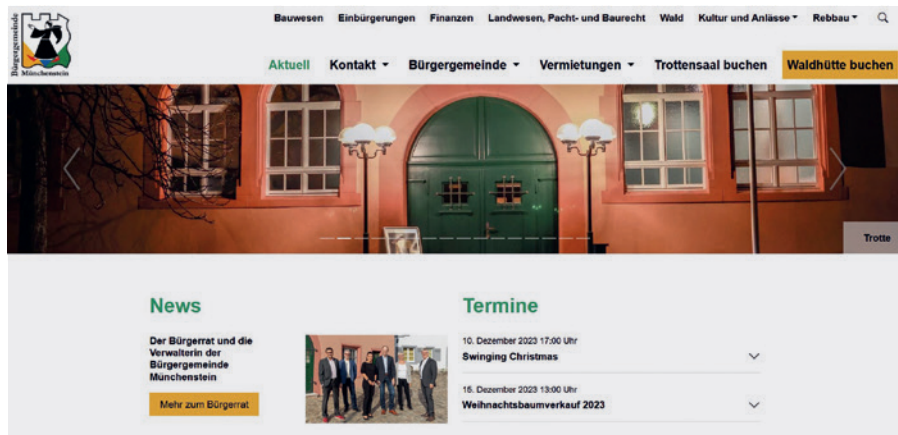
Bürgergemeinde Münchenstein

Bauwesen Einbürgerungen Finanzen Landwesen, Pacht- und Baurecht Wald Kultur und Anlässe Rebbau

Aktuell Kontakt Bürgergemeinde Vermietungen Trottensaal buchen Waldhütte buchen

Trotte

News

Der Bürgerrat und die Verwalterin der Bürgergemeinde Münchenstein

Mehr zum Bürgerrat

Termine

10. Dezember 2023 17:00 Uhr
Swinging Christmas

16. Dezember 2023 13:00 Uhr
Weihnachtsbaumverkauf 2023